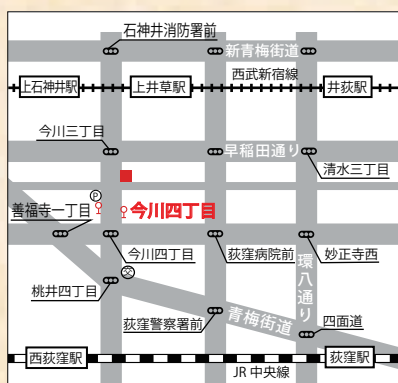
石神井消防署前
新青梅街道
西武新宿線
上石神井駅
上井草駅
井荻駅
今川三丁目
早稲田通り
清水三丁目
善福寺一丁目
今川四丁目
今川四丁目
荻窪病院前
妙正寺西
環八通り
桃井四丁目
青梅街道
四面道
荻窪警察署前
西荻窪駅
荻窪駅
JR 中央線